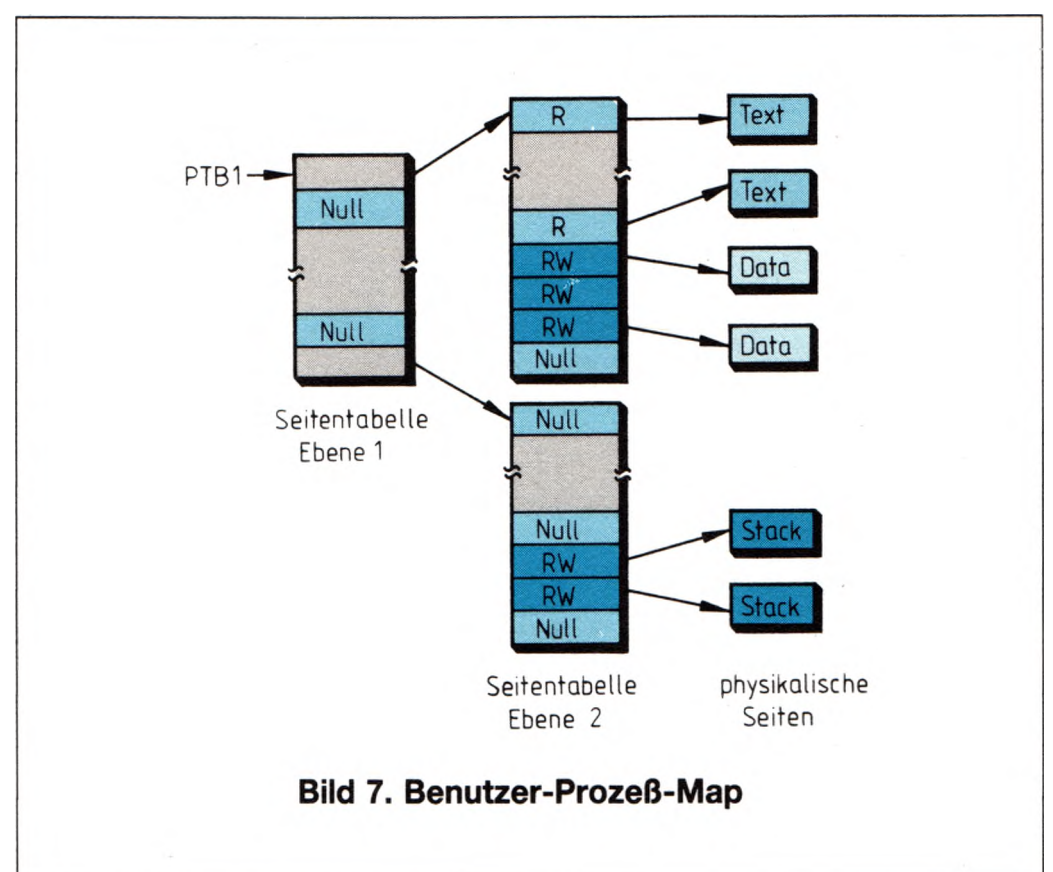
PTB1

Null

Null

Seitentabelle
Ebene 1

R

R

RW

RW

RW

Null

Text

Text

Data

Data

Null

Null

RW

RW

Null

Stack

Stack

Seitentabelle
Ebene 2

physikalische
Seiten

Bild 7. Benutzer-Prozeß-Map